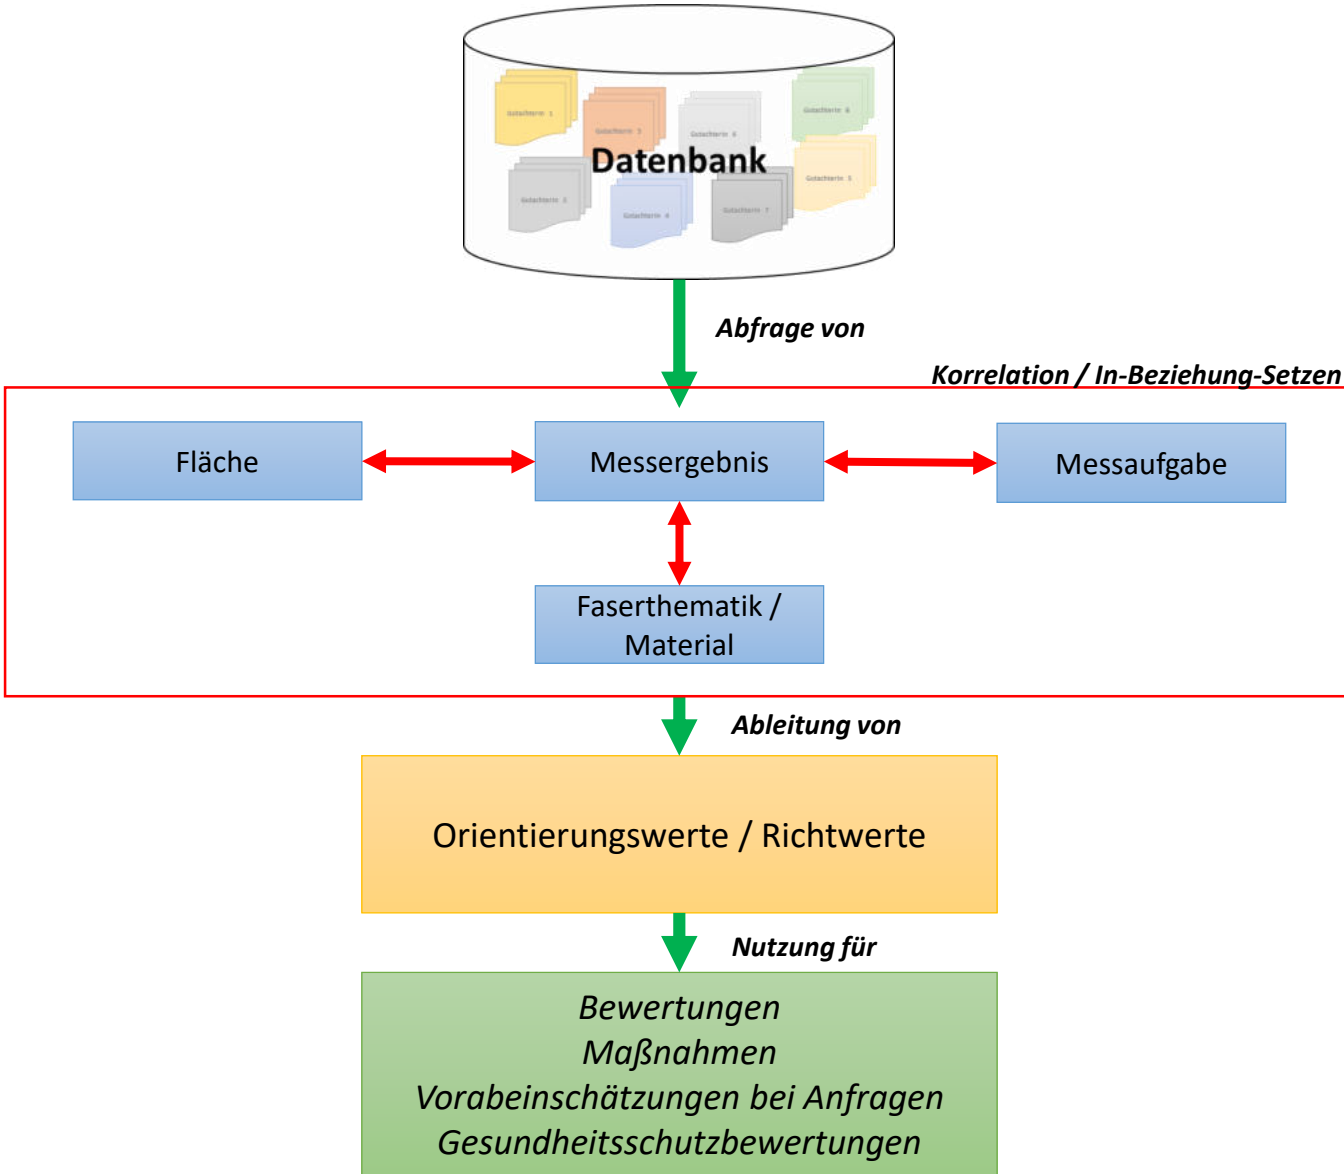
Gutachterin 1
Gutachterin 3
Gutachterin 4
Gutachterin 6
Datenbank
Gutachterin 5
Gutachterin 2
Gutachterin 4
Gutachterin 7

Abfrage von

Korrelation / In-Beziehung-Setzen

Fläche

Messergebnis

Messaufgabe

Faserthematik / Material

Ableitung von

Orientierungswerte / Richtwerte

Nutzung für

Bewertungen
Maßnahmen
Vorabeinschätzungen bei Anfragen
Gesundheitsschutzbewertungen